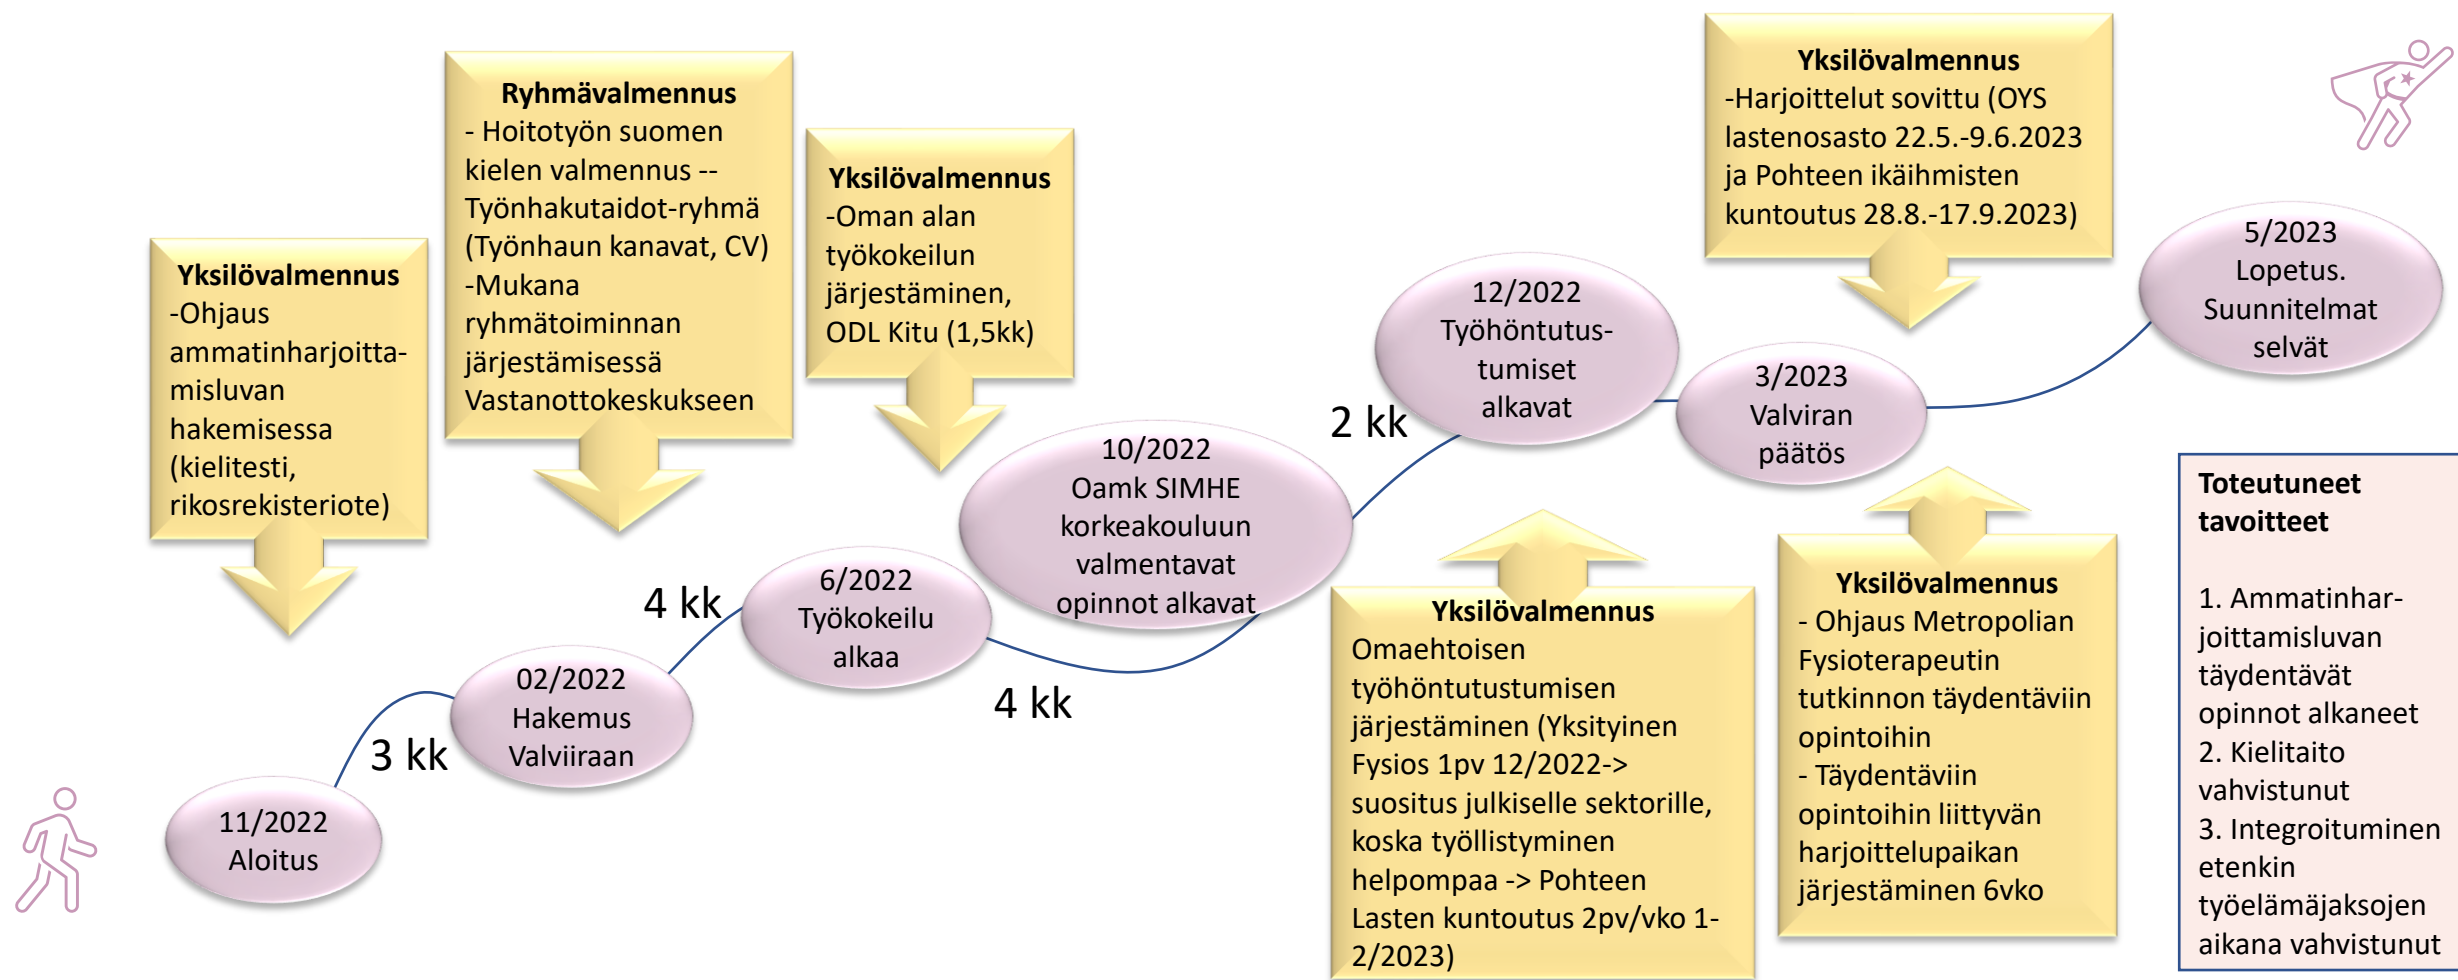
**Yksilövalmennus**
-Ohjaus ammatinharjoittamisluvan hakemisessa (kielitesti, rikosrekisteriote)

**Ryhmävalmennus**
- Hoitotyön suomen kielen valmennus --Työnhakutaidot-ryhmä (Työnhaun kanavat, CV)
-Mukana ryhmätoiminnan järjestämisessä Vastanottokeskukseen

**Yksilövalmennus**
-Oman alan työkokeilun järjestäminen, ODL Kitu (1,5kk)

**Yksilövalmennus**
-Harjoittelut sovittu (OYS lastenosasto 22.5.-9.6.2023 ja Pohteen ikäihmisten kuntoutus 28.8.-17.9.2023)

11/2022
Aloitus

3 kk

02/2022
Hakemus Valviiraan

4 kk

6/2022
Työkokeilu alkaa

4 kk

10/2022
Oamk SIMHE korkeakouluun valmentavat opinnot alkavat

2 kk

12/2022
Työhöntutustumiset alkavat

3/2023
Valviran päätös

5/2023
Lopetus. Suunnitelmat selvät

**Yksilövalmennus**
Omaehtoisen työhöntutustumisen järjestäminen (Yksityinen Fysios 1pv 12/2022-> suositus julkiselle sektorille, koska työllistyminen helpompaa -> Pohteen Lasten kuntoutus 2pv/vko 1-2/2023)

**Yksilövalmennus**
- Ohjaus Metropolian Fysioterapeutin tutkinnon täydentäviin opintoihin
- Täydentäviin opintoihin liittyvän harjoittelupaikan järjestäminen 6vko

**Toteutuneet tavoitteet**

1. Ammatinharjoittamisluvan täydentävät opinnot alkaneet
2. Kielitaito vahvistunut
3. Integroituminen etenkin työelämäjaksojen aikana vahvistunut